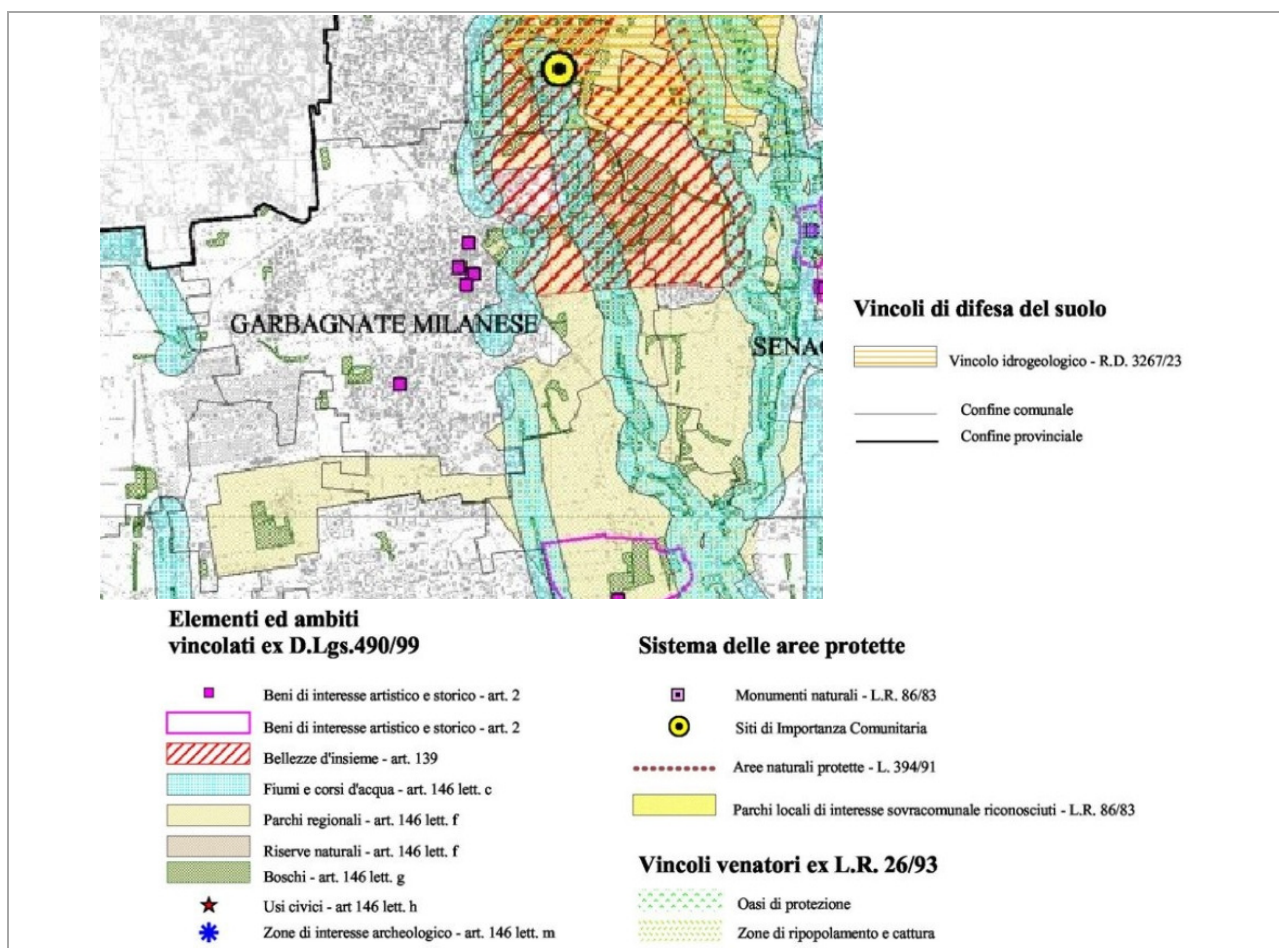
GARBAGNATE MILANESE

SENAG

Vincoli di difesa del suolo

Vincolo idrogeologico - R.D. 3267/23

Confine comunale

Confine provinciale

Elementi ed ambiti vincolati ex D.Lgs.490/99

Beni di interesse artistico e storico - art. 2

Beni di interesse artistico e storico - art. 2

Bellezze d'insieme - art. 139

Fiumi e corsi d'acqua - art. 146 lett. c

Parchi regionali - art. 146 lett. f

Riserve naturali - art. 146 lett. f

Boschi - art. 146 lett. g

Usi civici - art 146 lett. h

Zone di interesse archeologico - art. 146 lett. m

Sistema delle aree protette

Monumenti naturali - L.R. 86/83

Siti di Importanza Comunitaria

Aree naturali protette - L. 394/91

Parchi locali di interesse sovracomunale riconosciuti - L.R. 86/83

Vincoli venatori ex L.R. 26/93

Oasi di protezione

Zone di ripopolamento e cattura